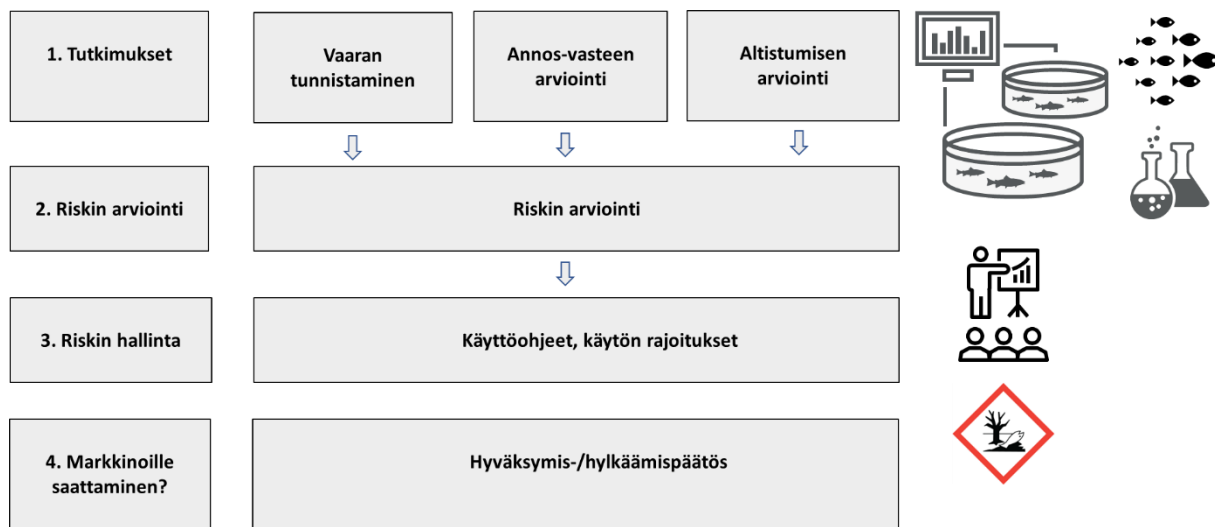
1. Tutkimukset

Vaaran tunnistaminen

Annos-vasteen arviointi

Altistumisen arviointi

2. Riskin arviointi

Riskin arviointi

3. Riskin hallinta

Käyttöohjeet, käytön rajoitukset

4. Markkinoille saattaminen?

Hyväksymis-/hylkäämispäätös